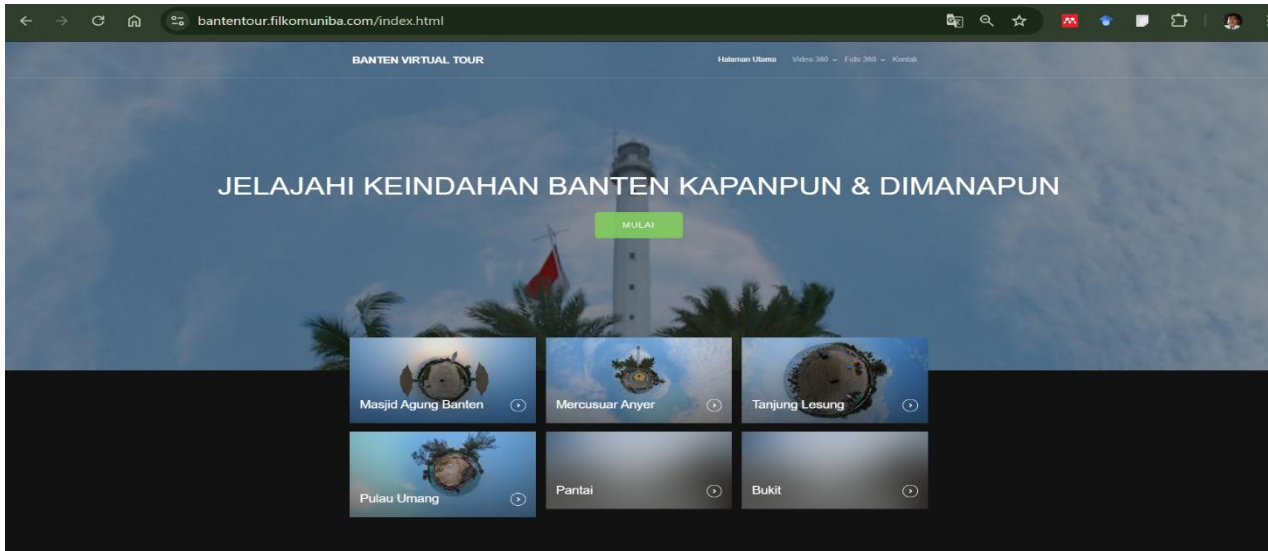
bantentour.filkomuniba.com/index.html

BANTEN VIRTUAL TOUR

Halaman Utama Video 360 ⌄ Foto 360 ⌄ Kontak

JELAJAHI KEINDAHAN BANTEN KAPANPUN & DIMANAPUN

MULAI

Masjid Agung Banten

Mercusuar Anyer

Tanjung Lesung

Pulau Umang

Pantai

Bukit